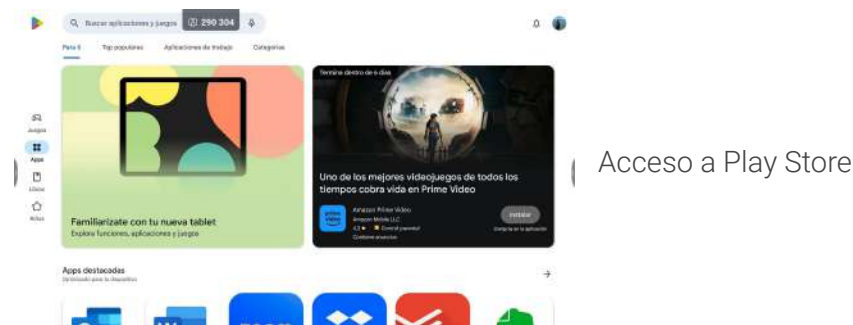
Buscar aplicaciones y juegos 290 304

Para ti Top populares Aplicaciones de trabajo Categorías

Juegos
Apps
Libros
Niños

Familiarízate con tu nueva tablet
Explora funciones, aplicaciones y juegos

Termina dentro de 6 días

Uno de los mejores videojuegos de todos los tiempos cobra vida en Prime Video

Amazon Prime Video
Amazon Mobile LLC
4,3 ★ Control parental
Contiene anuncios

Instalar
Compras en la aplicación

Apps destacadas
Optimizadas para tu dispositivo

Acceso a Play Store